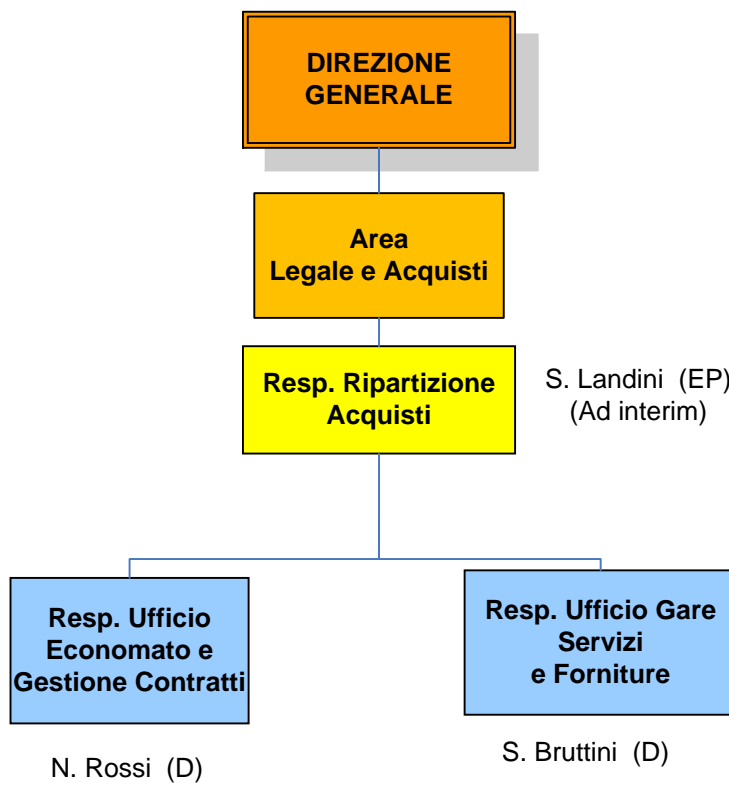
DIREZIONE GENERALE

Area Legale e Acquisti

Resp. Ripartizione Acquisti

S. Landini (EP)
(Ad interim)

Resp. Ufficio Economato e Gestione Contratti

N. Rossi (D)

Resp. Ufficio Gare Servizi e Forniture

S. Bruttini (D)